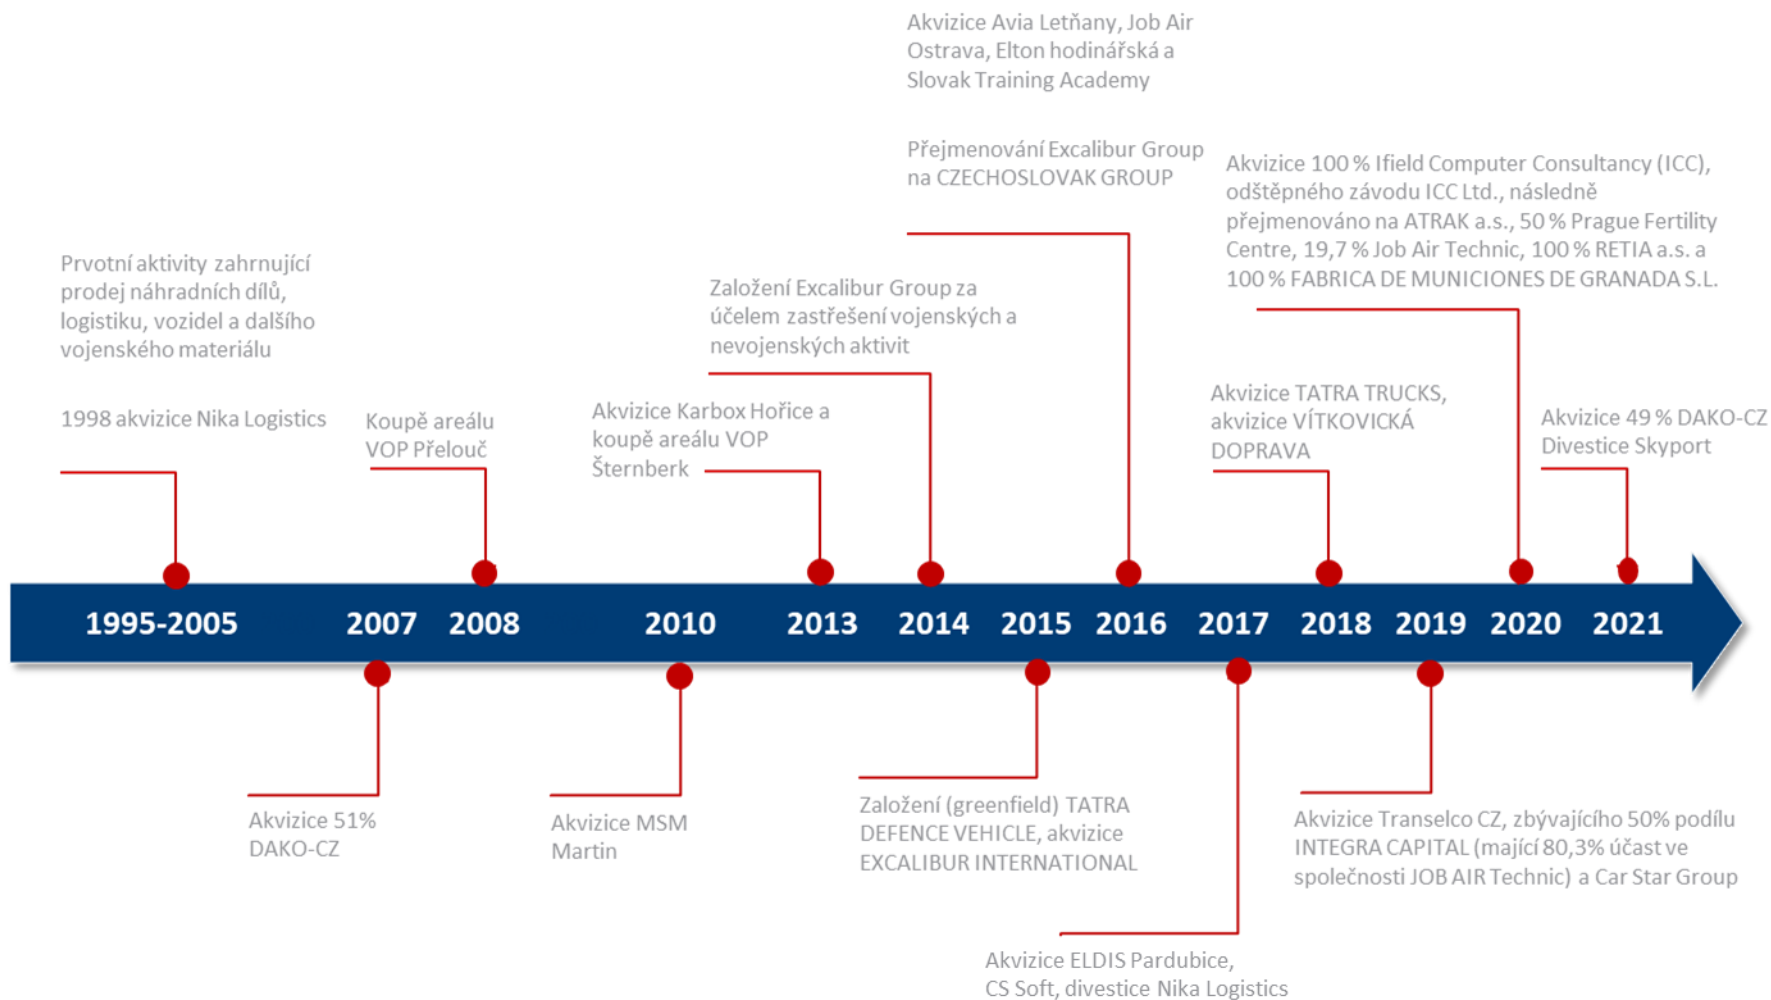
Akvizice Avia Letňany, Job Air Ostrava, Elton hodinářská a Slovak Training Academy

Přejmenování Excalibur Group na CZECHOSLOVAK GROUP

Akvizice 100 % Ifield Computer Consultancy (ICC), odštěpného závodu ICC Ltd., následně přejmenováno na ATRAK a.s., 50 % Prague Fertility Centre, 19,7 % Job Air Technic, 100 % RETIA a.s. a 100 % FABRICA DE MUNICIONES DE GRANADA S.L.

Prvotní aktivity zahrnující prodej náhradních dílů, logistiku, vozidel a dalšího vojenského materiálu

1998 akvizice Nika Logistics

Založení Excalibur Group za účelem zastřešení vojenských a nevojenských aktivit

Koupě areálu VOP Přelouč

Akvizice Karbox Hořice a koupě areálu VOP Šternberk

Akvizice TATRA TRUCKS, akvizice VÍTKOVICKÁ DOPRAVA

Akvizice 49 % DAKO-CZ Divestice Skyport

1995-2005 2007 2008 2010 2013 2014 2015 2016 2017 2018 2019 2020 2021

Akvizice 51% DAKO-CZ

Akvizice MSM Martin

Založení (greenfield) TATRA DEFENCE VEHICLE, akvizice EXCALIBUR INTERNATIONAL

Akvizice Transelco CZ, zbývajícího 50% podílu INTEGRA CAPITAL (mající 80,3% účast ve společnosti JOB AIR Technic) a Car Star Group

Akvizice ELDIS Pardubice, CS Soft, divestice Nika Logistics